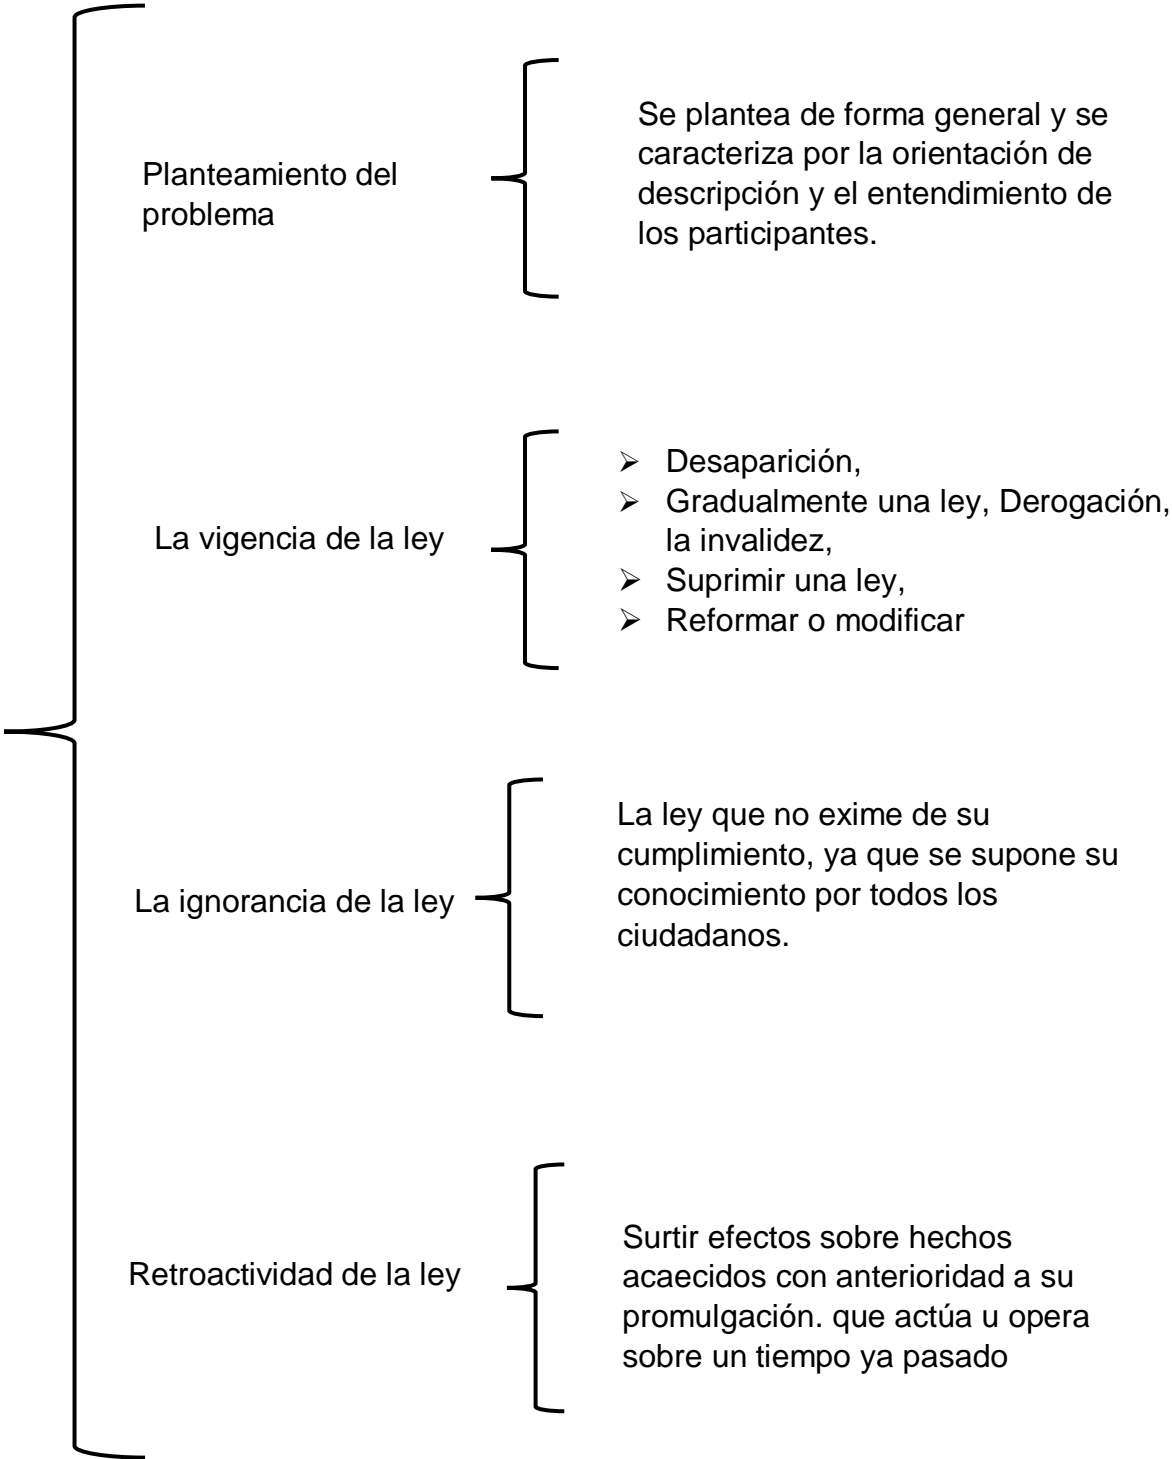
Planteamiento del problema

Se plantea de forma general y se caracteriza por la orientación de descripción y el entendimiento de los participantes.

La vigencia de la ley

- Desaparición,
- Gradualmente una ley, Derogación, la invalidez,
- Suprimir una ley,
- Reformar o modificar

La ignorancia de la ley

La ley que no exime de su cumplimiento, ya que se supone su conocimiento por todos los ciudadanos.

Retroactividad de la ley

Surtir efectos sobre hechos acaecidos con anterioridad a su promulgación. que actúa u opera sobre un tiempo ya pasado